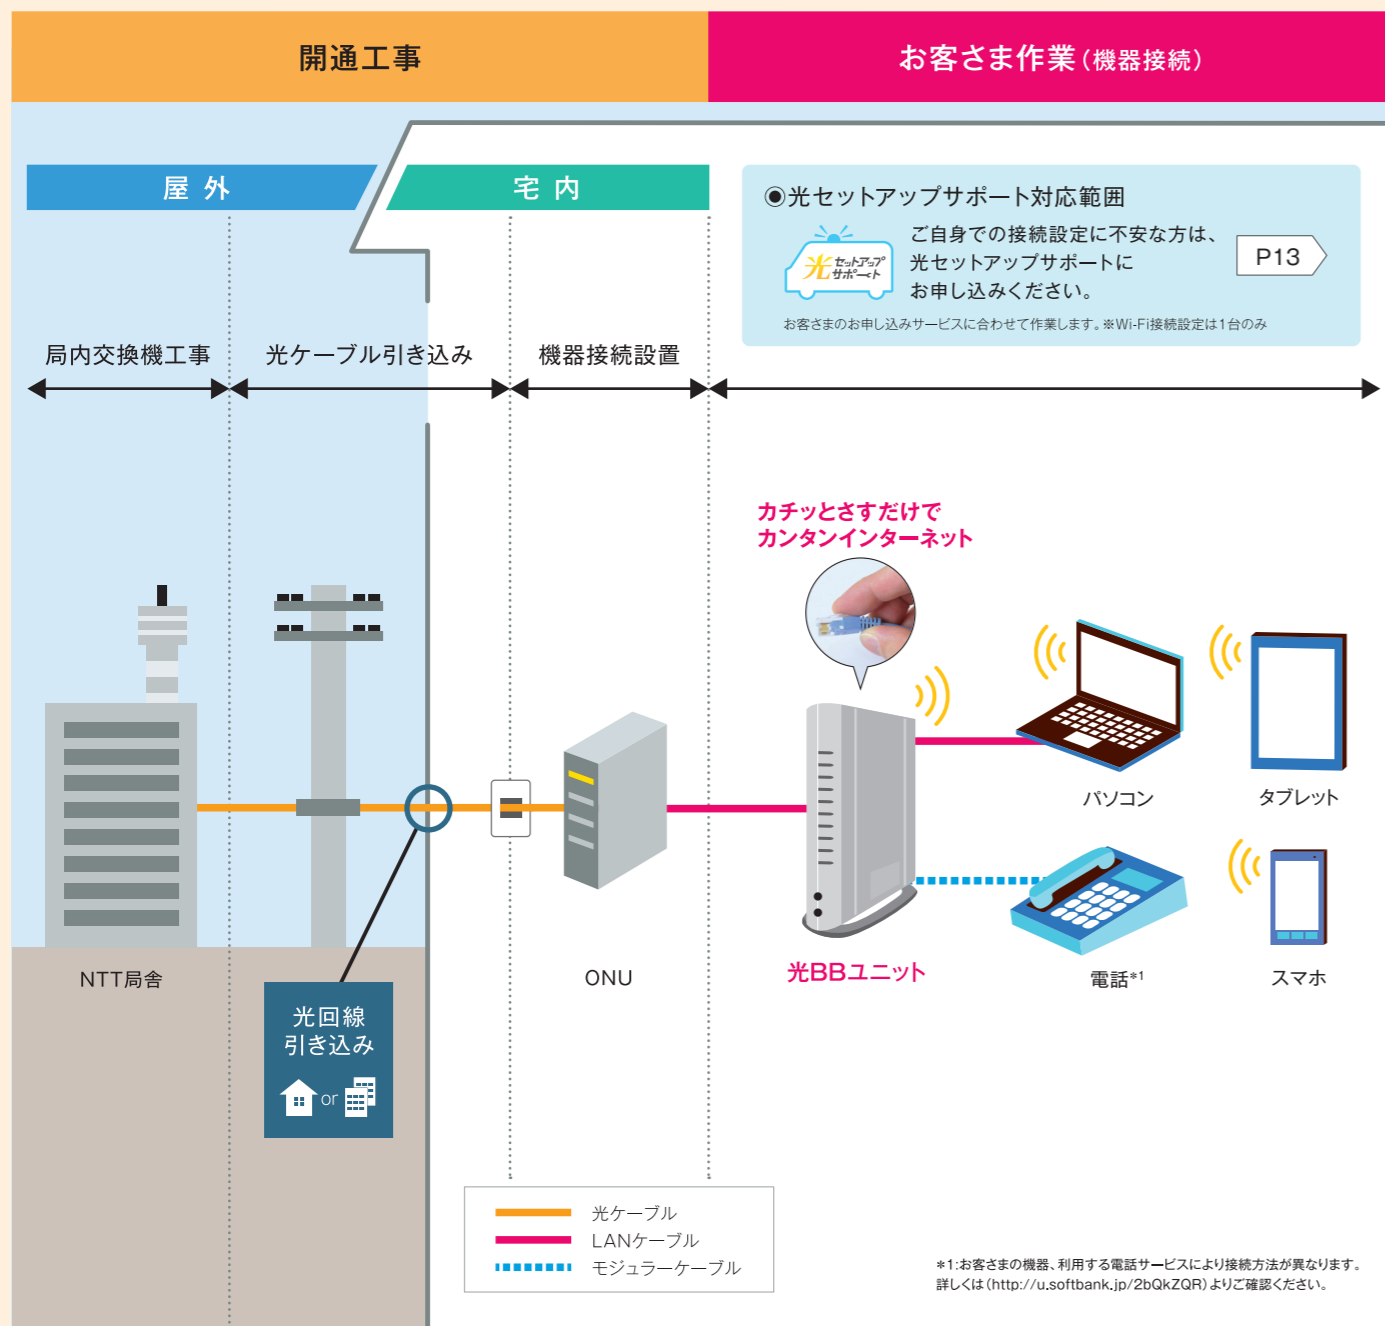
開通工事

お客さま作業（機器接続）

屋 外

宅 内

◉光セットアップサポート対応範囲

光 セットアップ サポート

ご自身での接続設定に不安な方は、光セットアップサポートにお申し込みください。

P13

お客さまのお申し込みサービスに合わせて作業します。※Wi-Fi接続設定は1台のみ

局内交換機工事

光ケーブル引き込み

機器接続設置

カチッとさすだけでカンタンインターネット

パソコン

タブレット

NTT局舎

ONU

光BBユニット

電話$^{*1}$

スマホ

光回線引き込み

or

光ケーブル

LANケーブル

モジュラーケーブル

＊1:お客さまの機器、利用する電話サービスにより接続方法が異なります。詳しくは（http://u.softbank.jp/2bQkZQR）よりご確認ください。